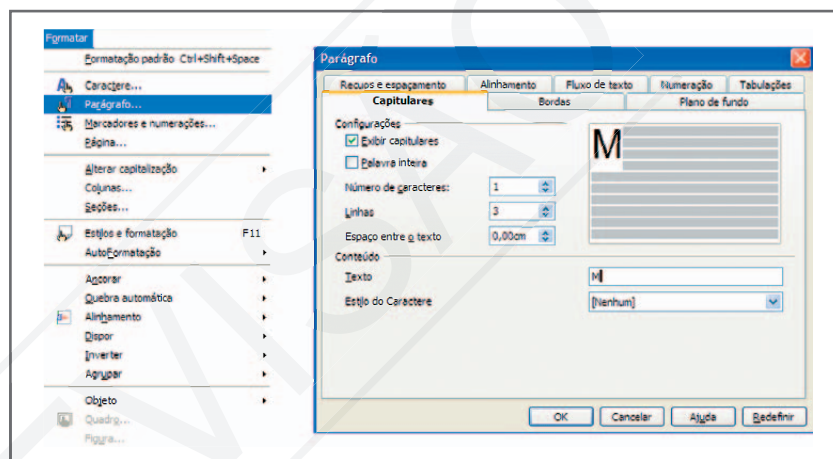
Formatar
Formatação padrão Ctrl+Shift+Space
Caractere...
Parágrafo...
Marcadores e numerações...
Página...
Alterar capitalização
Colunas...
Seções...
Estilos e formatação F11
AutoFormatação
Ancorar
Quebra automática
Alinhamento
Dispor
Inverter
Agrupar
Objeto
Quadro...
Figura...

Parágrafo
Recuos e espaçamento
Alinhamento
Fluxo de texto
Numeração
Tabulações
Capitulares
Bordas
Plano de fundo
Configurações
Exibir capitulares
Palavra inteira
Número de caracteres: 1
Linhas 3
Espaço entre o texto 0,00cm
M
Conteúdo
Texto M
Estilo do Caractere [Nenhum]
OK
Cancelar
Ajuda
Redefinir